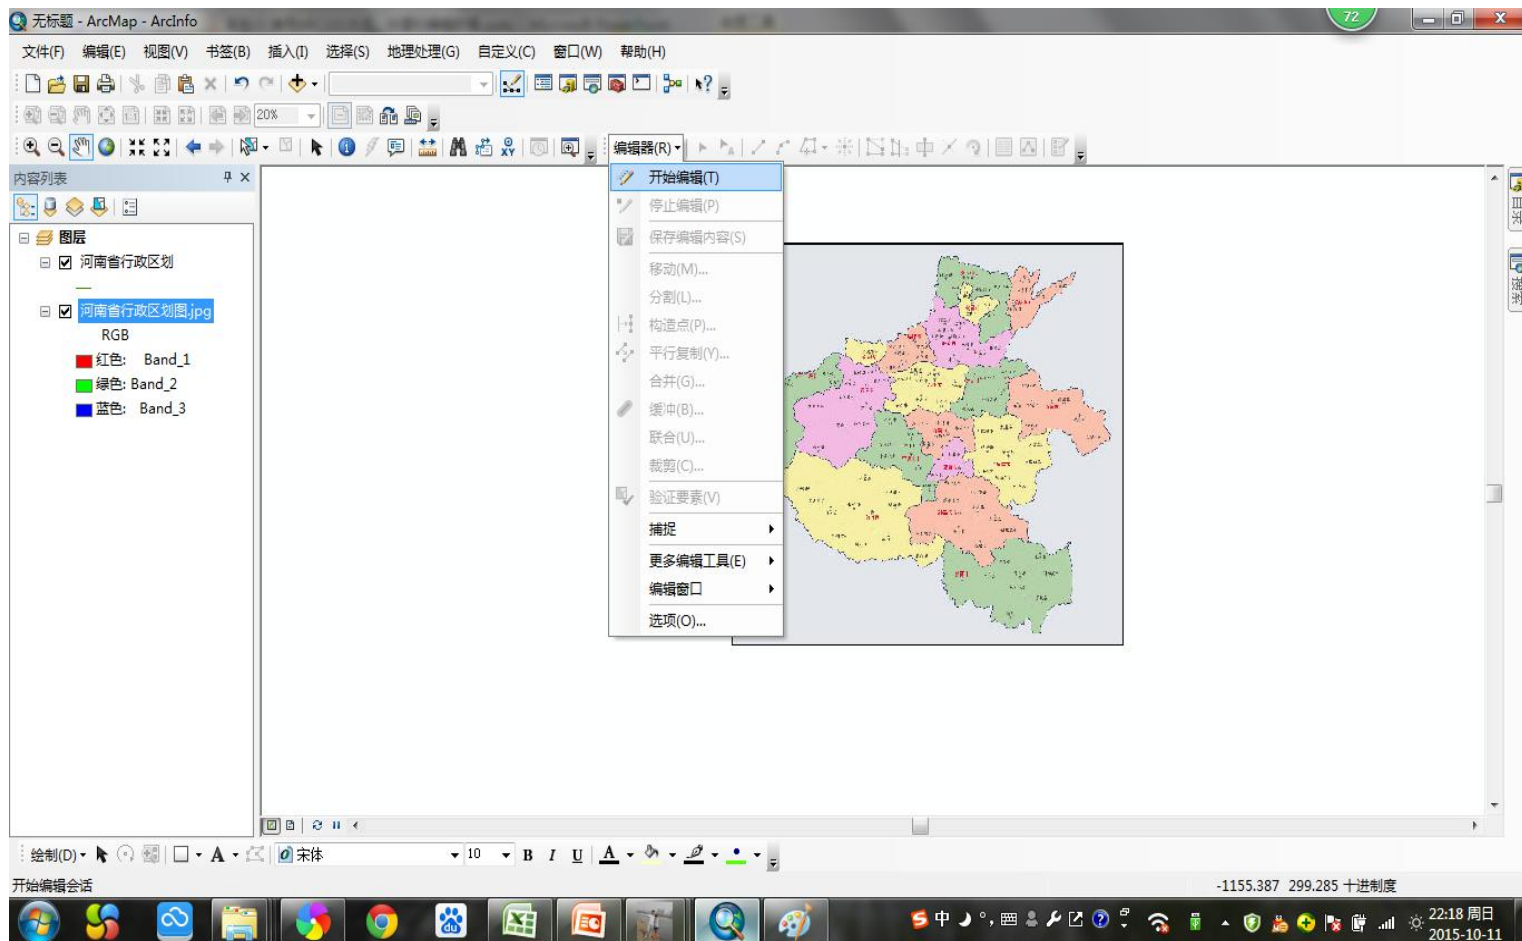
无标题 - ArcMap - ArcInfo

72

文件(F) 编辑(E) 视图(V) 书签(B) 插入(I) 选择(S) 地理处理(G) 自定义(C) 窗口(W) 帮助(H)

20%

编辑器(R)

内容列表

图层
河南省行政区划
河南省行政区划图.jpg
RGB
红色: Band_1
绿色: Band_2
蓝色: Band_3

开始编辑(T)
停止编辑(P)
保存编辑内容(S)
移动(M)...
分割(L)...
构造点(P)...
平行复制(Y)...
合并(G)...
缓冲(B)...
联合(U)...
裁剪(C)...
验证要素(V)
捕捉
更多编辑工具(E)
编辑窗口
选项(O)...

绘制(D) 宋体 10 B I U A

开始编辑会话

-1155.387 299.285 十进制度

中

22:18 周日
2015-10-11